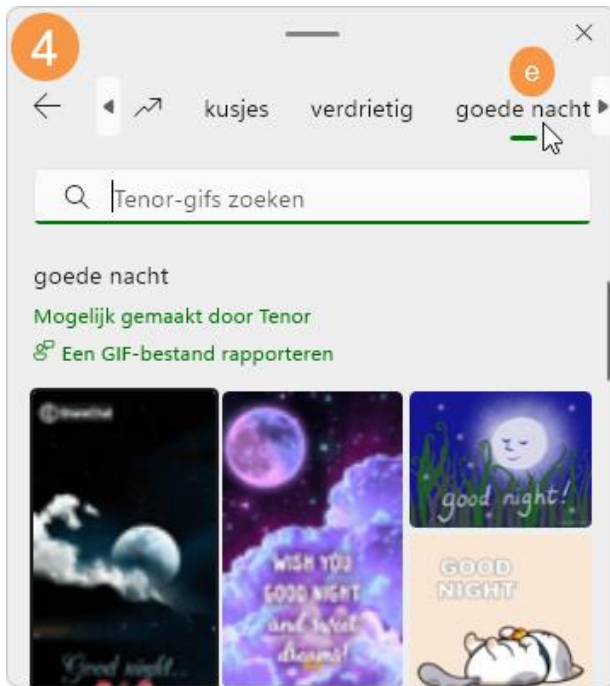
4

e

kusjes verdrietig goede nacht

Tenor-gifs zoeken

goede nacht

Mogelijk gemaakt door Tenor

Een GIF-bestand rapporteren

Good night...

WISH YOU GOOD NIGHT and sweet dreams!

good night!

GOOD NIGHT